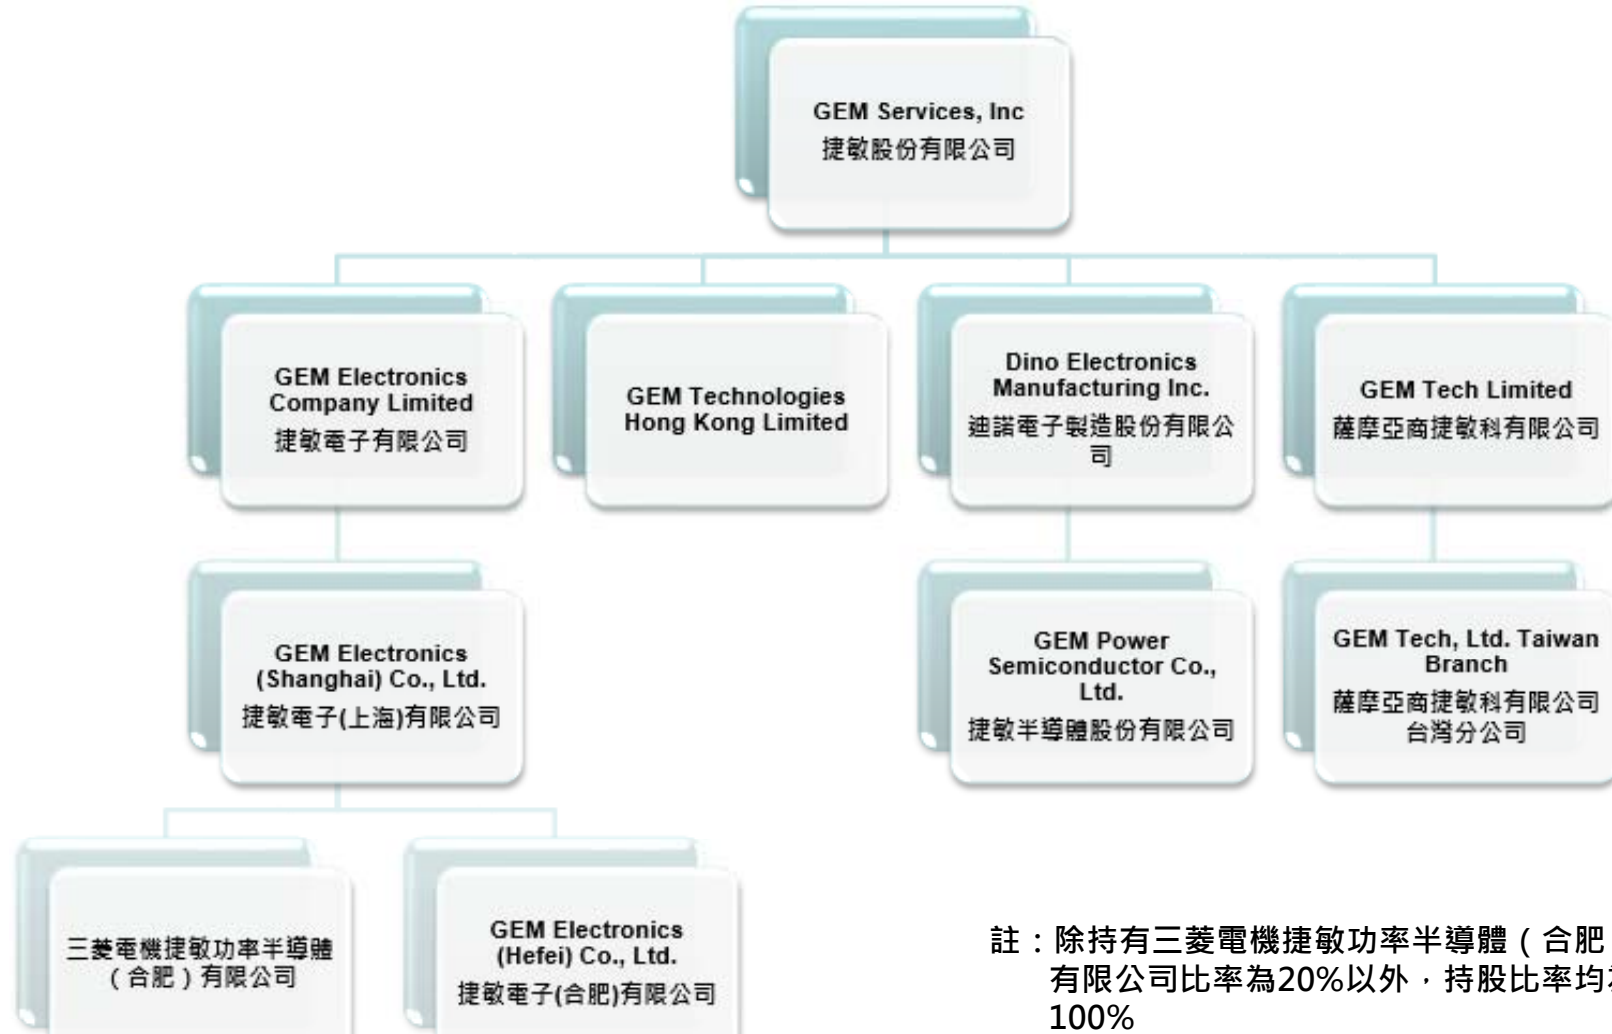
GEM Services, Inc
捷敏股份有限公司

GEM Electronics Company Limited
捷敏電子有限公司

GEM Technologies Hong Kong Limited

Dino Electronics Manufacturing Inc.
迪諾電子製造股份有限公司

GEM Tech Limited
薩摩亞商捷敏科有限公司

GEM Electronics (Shanghai) Co., Ltd.
捷敏電子(上海)有限公司

GEM Power Semiconductor Co., Ltd.
捷敏半導體股份有限公司

GEM Tech, Ltd. Taiwan Branch
薩摩亞商捷敏科有限公司台灣分公司

三菱電機捷敏功率半導體（合肥）有限公司

GEM Electronics (Hefei) Co., Ltd.
捷敏電子(合肥)有限公司

註：除持有三菱電機捷敏功率半導體（合肥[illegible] 有限公司比率為20%以外，持股比率均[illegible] 100%